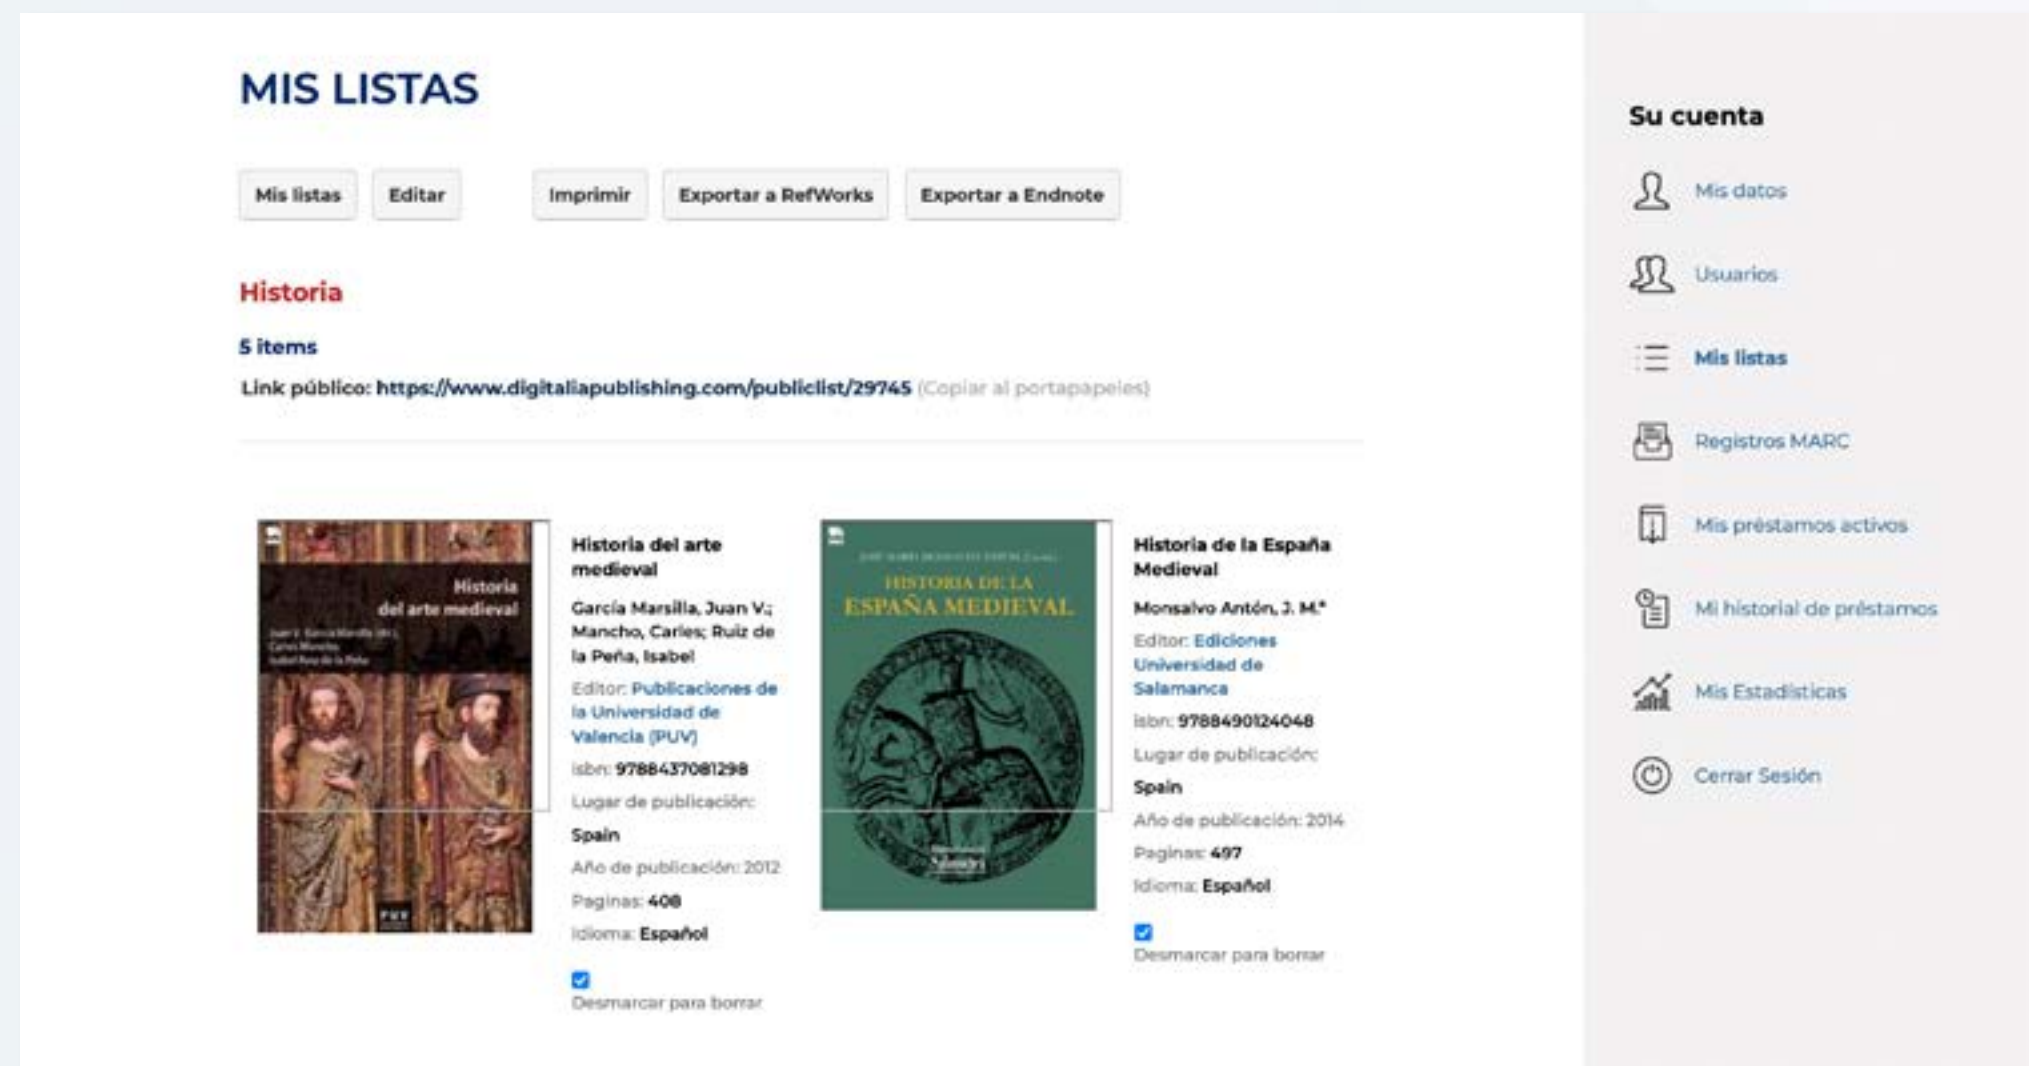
MIS LISTAS

Mis listas Editar Imprimir Exportar a RefWorks Exportar a Endnote

Historia

5 items

Link público: https://www.digitaliapublishing.com/publiclist/29745 (Copiar al portapapeles)

Historia del arte medieval
Juan V. García Marsilla (dir.), Carles Mancho, Isabel Ruiz de la Peña
PUV

Historia del arte medieval

García Marsilla, Juan V.; Mancho, Carles; Ruiz de la Peña, Isabel

Editor: Publicaciones de la Universidad de Valencia (PUV)

isbn: 9788437081298

Lugar de publicación: Spain

Año de publicación: 2012

Paginas: 408

Idioma: Español

Desmarcar para borrar

JOSÉ MARÍA MONSALVO ANTÓN (coord.)
HISTORIA DE LA ESPAÑA MEDIEVAL
Salamanca

Historia de la España Medieval

Monsalvo Antón, J. M.ª

Editor: Ediciones Universidad de Salamanca

isbn: 9788490124048

Lugar de publicación: Spain

Año de publicación: 2014

Paginas: 497

Idioma: Español

Desmarcar para borrar

Su cuenta

Mis datos

Usuarios

Mis listas

Registros MARC

Mis préstamos activos

Mi historial de préstamos

Mis Estadísticas

Cerrar Sesión